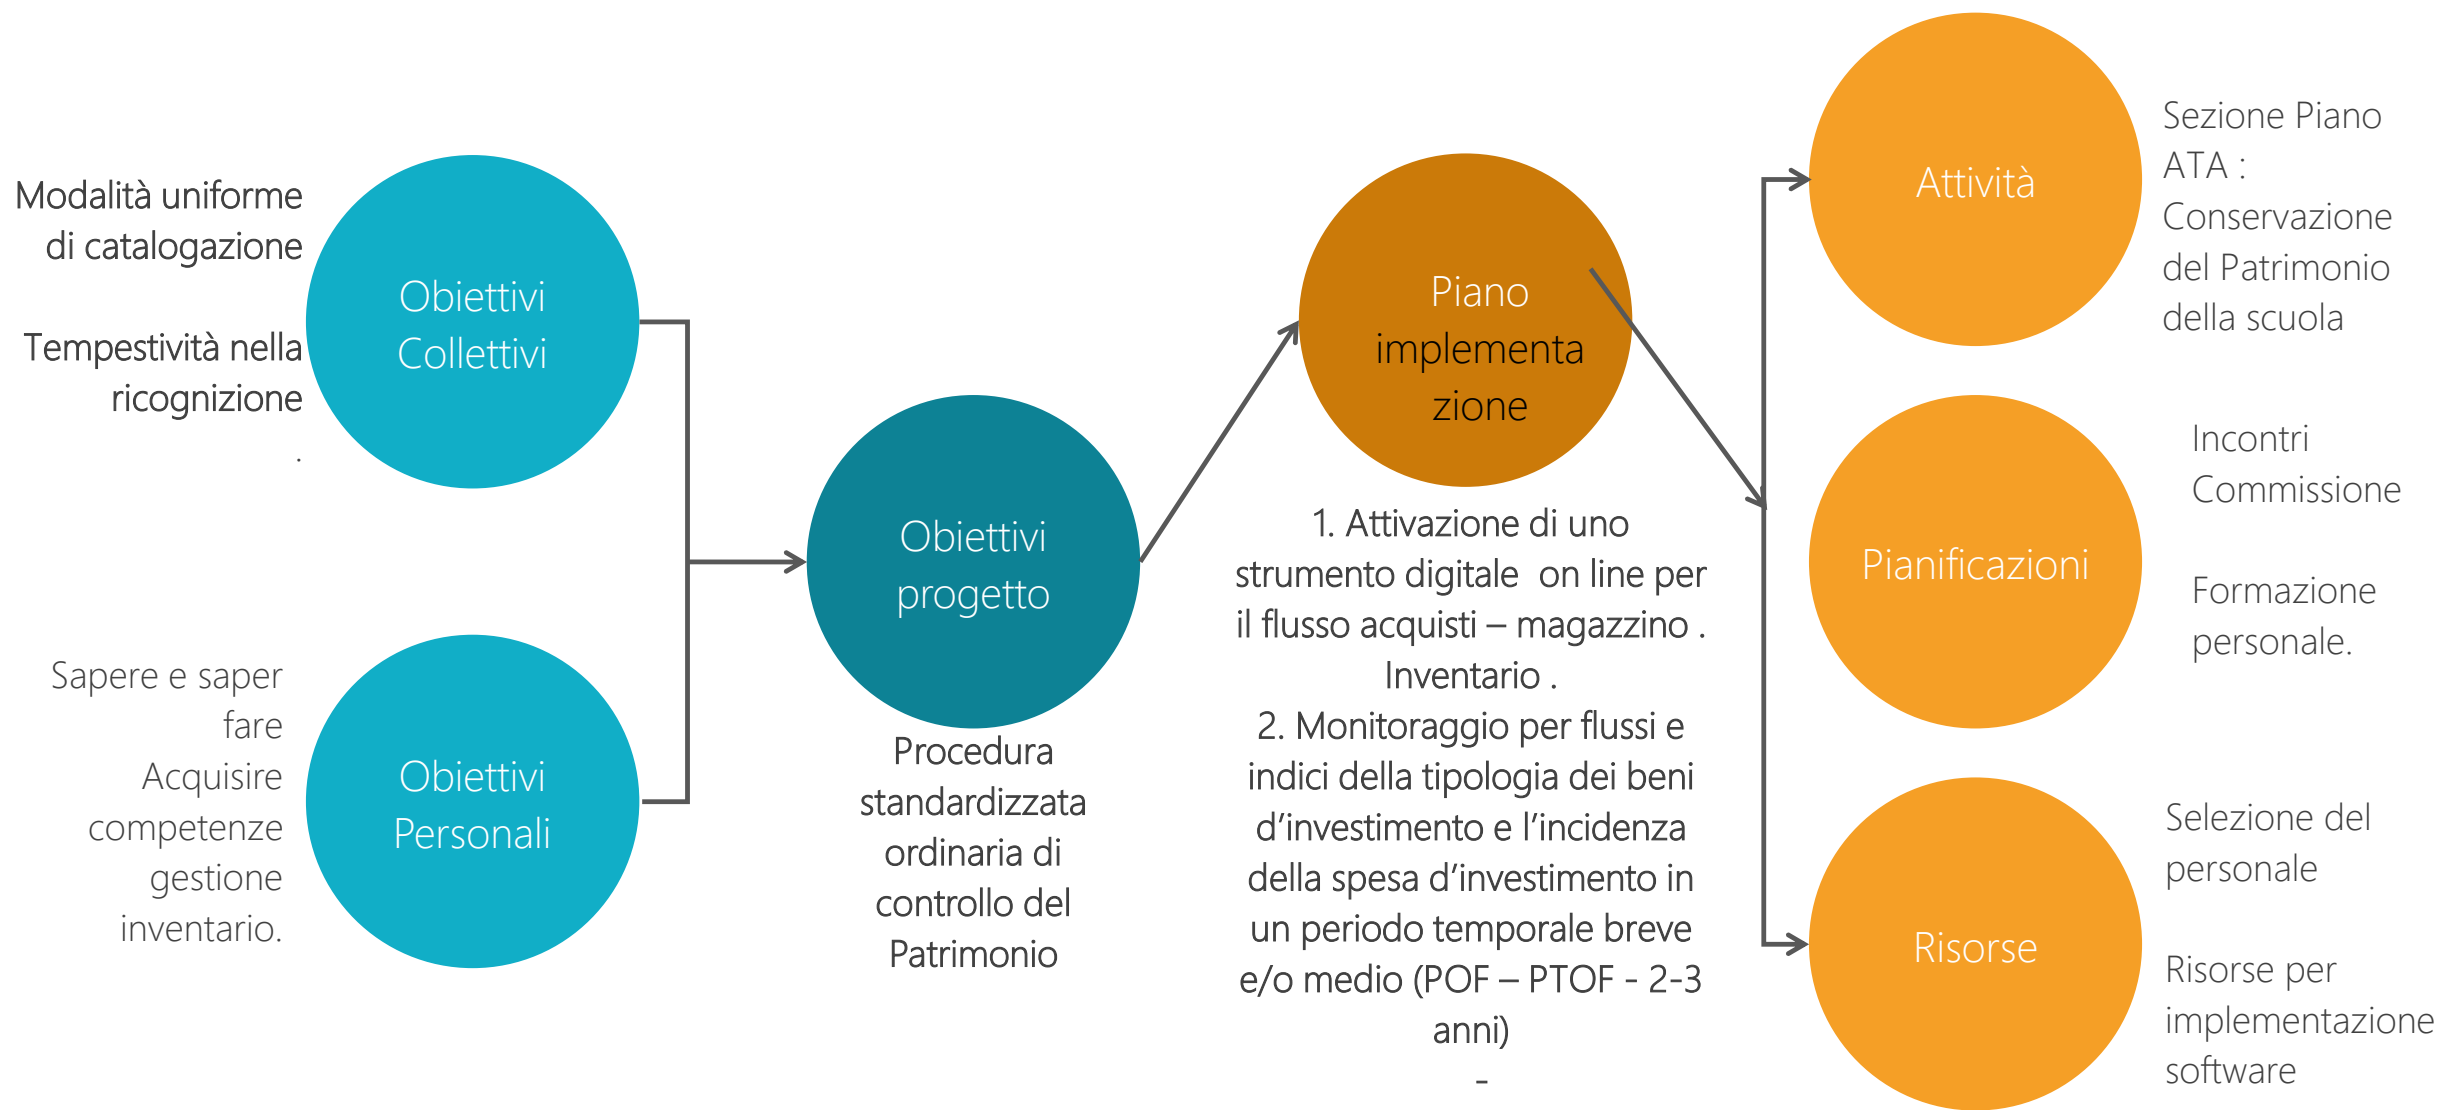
Modalità uniforme di catalogazione

Tempestività nella ricognizione

.

Obiettivi Collettivi

Sapere e saper fare
Acquisire competenze gestione inventario.

Obiettivi Personali

Obiettivi progetto

Procedura standardizzata ordinaria di controllo del Patrimonio

Piano implementazione

1. Attivazione di uno strumento digitale on line per il flusso acquisti – magazzino . Inventario .
2. Monitoraggio per flussi e indici della tipologia dei beni d'investimento e l'incidenza della spesa d'investimento in un periodo temporale breve e/o medio (POF – PTOF - 2-3 anni)
-

Attività

Sezione Piano ATA :
Conservazione del Patrimonio della scuola

Pianificazioni

Incontri Commissione

Formazione personale.

Risorse

Selezione del personale

Risorse per implementazione software